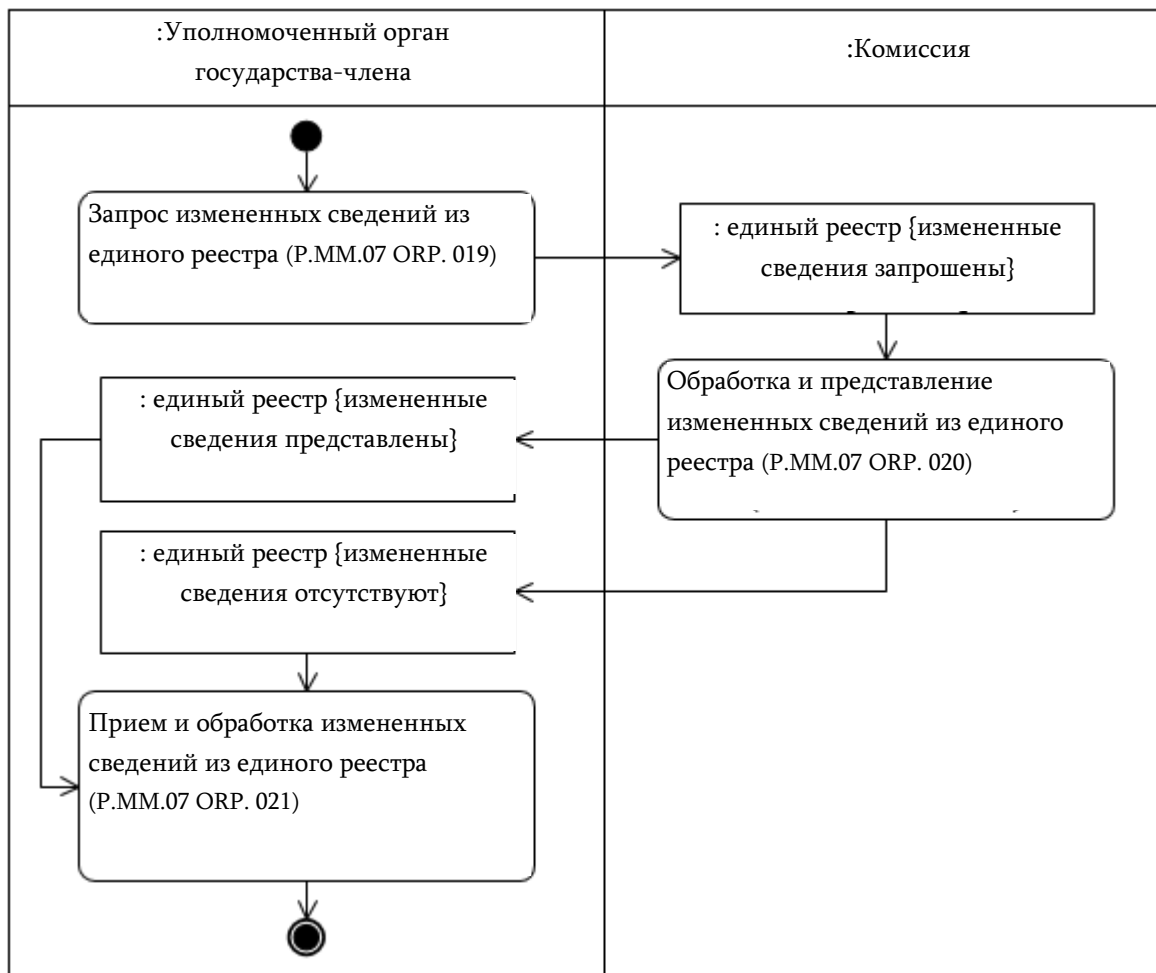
:Уполномоченный орган государства-члена

:Комиссия

Запрос измененных сведений из единого реестра (P.MM.07 ORP. 019)

: единый реестр {измененные сведения запрошены}

Обработка и представление измененных сведений из единого реестра (P.MM.07 ORP. 020)

: единый реестр {измененные сведения представлены}

: единый реестр {измененные сведения отсутствуют}

Прием и обработка измененных сведений из единого реестра (P.MM.07 ORP. 021)